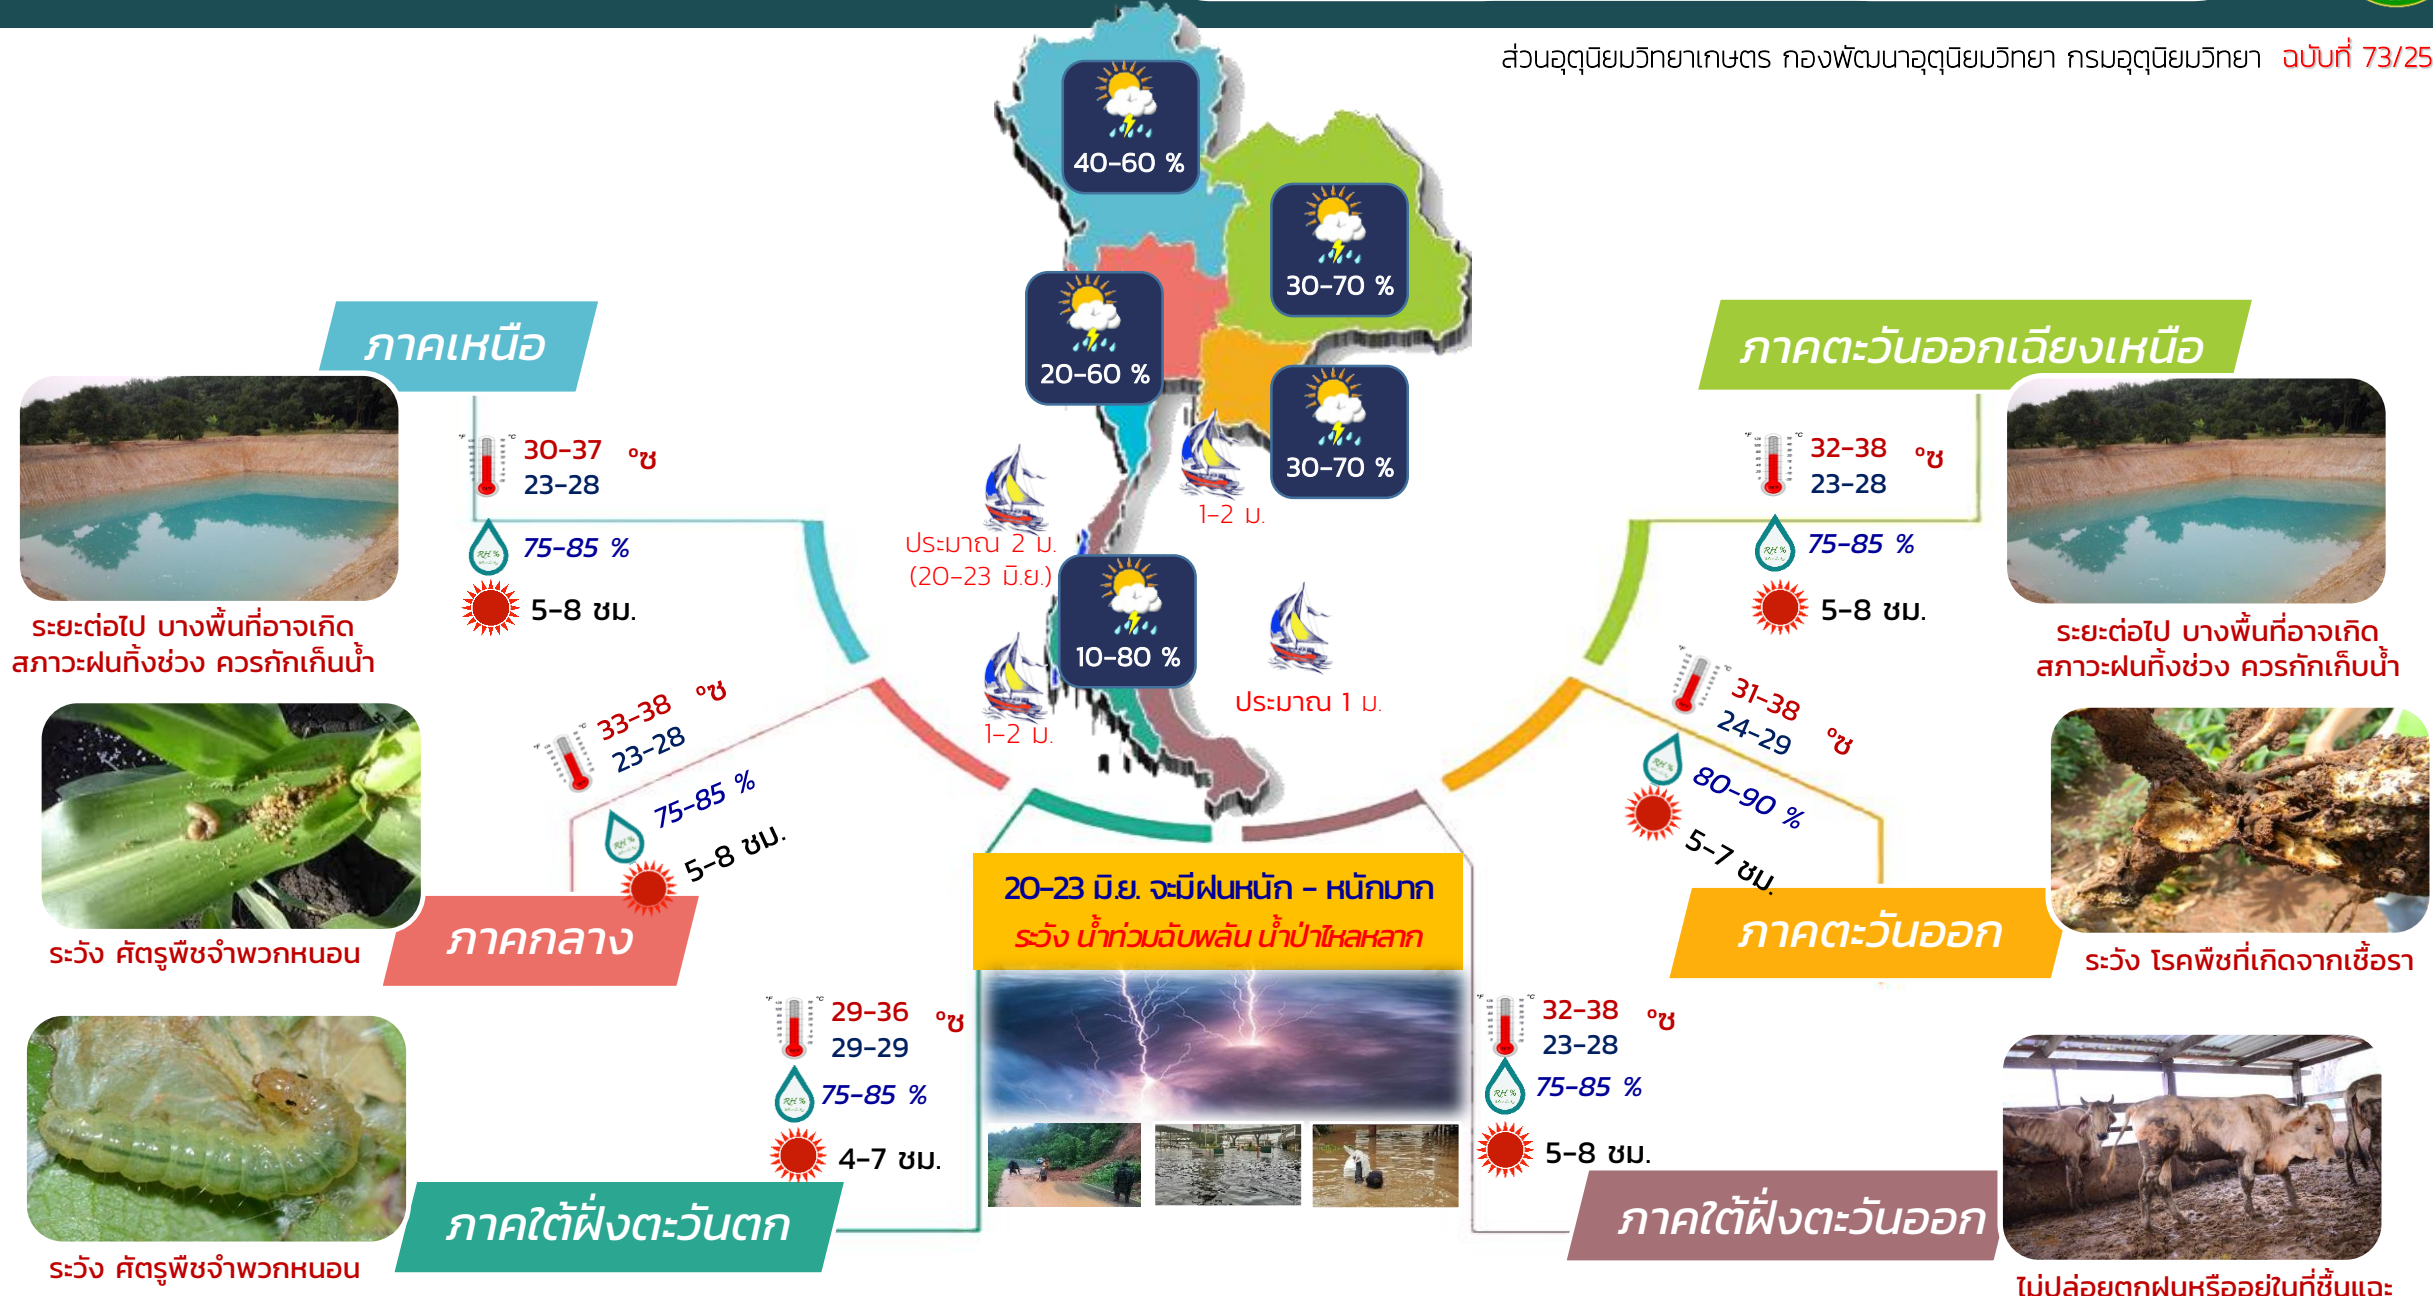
ส่วนอุตุนิยมวิทยาเกษตร กองพัฒนาอุตุนิยมวิทยา กรมอุตุนิยมวิทยา ฉบับที่ 73/25

40-60 %
30-70 %
20-60 %
30-70 %
10-80 %

ประมาณ 2 ม.
(20-23 มิ.ย.)
1-2 ม.
1-2 ม.
ประมาณ 1 ม.

ภาคเหนือ
30-37 °ซ
23-28
75-85 %
5-8 ชม.
ระยะต่อไป บางพื้นที่อาจเกิดสภาวะฝนทิ้งช่วง ควรกักเก็บน้ำ

ภาคตะวันออกเฉียงเหนือ
32-38 °ซ
23-28
75-85 %
5-8 ชม.
ระยะต่อไป บางพื้นที่อาจเกิดสภาวะฝนทิ้งช่วง ควรกักเก็บน้ำ

ภาคกลาง
33-38 °ซ
23-28
75-85 %
5-8 ชม.
ระวัง ศัตรูพืชจำพวกหนอน

ภาคตะวันออก
31-38 °ซ
24-29
80-90 %
5-7 ชม.
ระวัง โรคพืชที่เกิดจากเชื้อรา

20-23 มิ.ย. จะมีฝนหนัก - หนักมาก
ระวัง น้ำท่วมฉับพลัน น้ำป่าไหลหลาก

ภาคใต้ฝั่งตะวันตก
29-36 °ซ
29-29
75-85 %
4-7 ชม.
ระวัง ศัตรูพืชจำพวกหนอน

ภาคใต้ฝั่งตะวันออก
32-38 °ซ
23-28
75-85 %
5-8 ชม.
ไม่ปล่อยตากฝนหรืออยู่ในที่ชื้นแฉะ